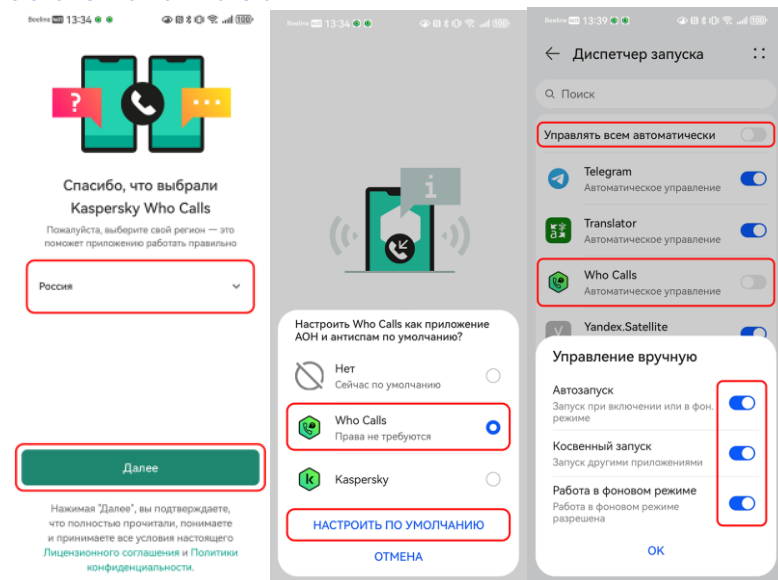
Beeline 13:34

Спасибо, что выбрали Kaspersky Who Calls

Пожалуйста, выберите свой регион — это поможет приложению работать правильно

Россия

Далее

Нажимая "Далее", вы подтверждаете, что полностью прочитали, понимаете и принимаете все условия настоящего Лицензионного соглашения и Политики конфиденциальности.

Beeline 13:34

Настроить Who Calls как приложение АОН и антиспам по умолчанию?

Нет
Сейчас по умолчанию

Who Calls
Права не требуются

Kaspersky

НАСТРОИТЬ ПО УМОЛЧАНИЮ

ОТМЕНА

Beeline 13:39

Диспетчер запуска

Поиск

Управлять всем автоматически

Telegram
Автоматическое управление

Translator
Автоматическое управление

Who Calls
Автоматическое управление

Yandex.Satellite

Управление вручную

Автозапуск
Запуск при включении или в фон. режиме

Косвенный запуск
Запуск другими приложениями

Работа в фоновом режиме
Работа в фоновом режиме разрешена

OK